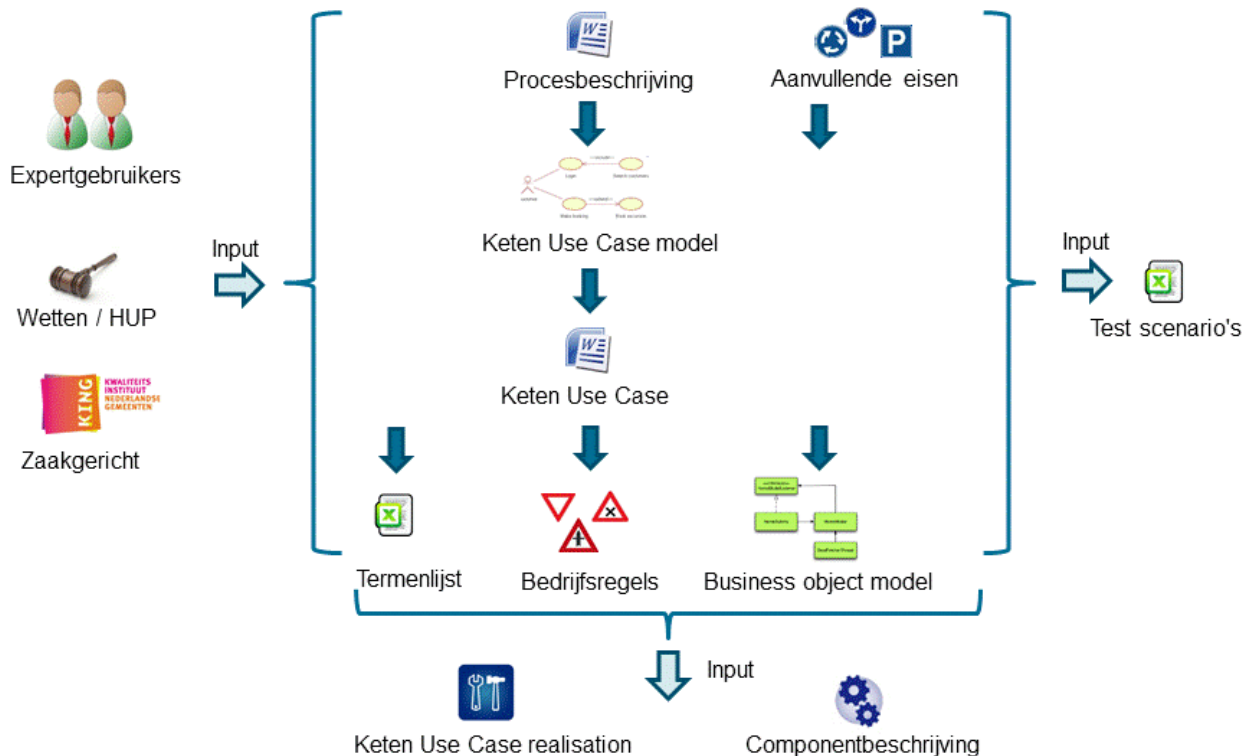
Expertgebruikers

Wetten / HUP

KING KWALITEITS INSTITUUT NEDERLANDSE GEMEENTEN

Zaakgericht

Input

Procesbeschrijving

Aanvullende eisen

Keten Use Case model

Keten Use Case

Termenlijst

Bedrijfsregels

Business object model

Input

Test scenario's

Input

Keten Use Case realisation

Componentbeschrijving